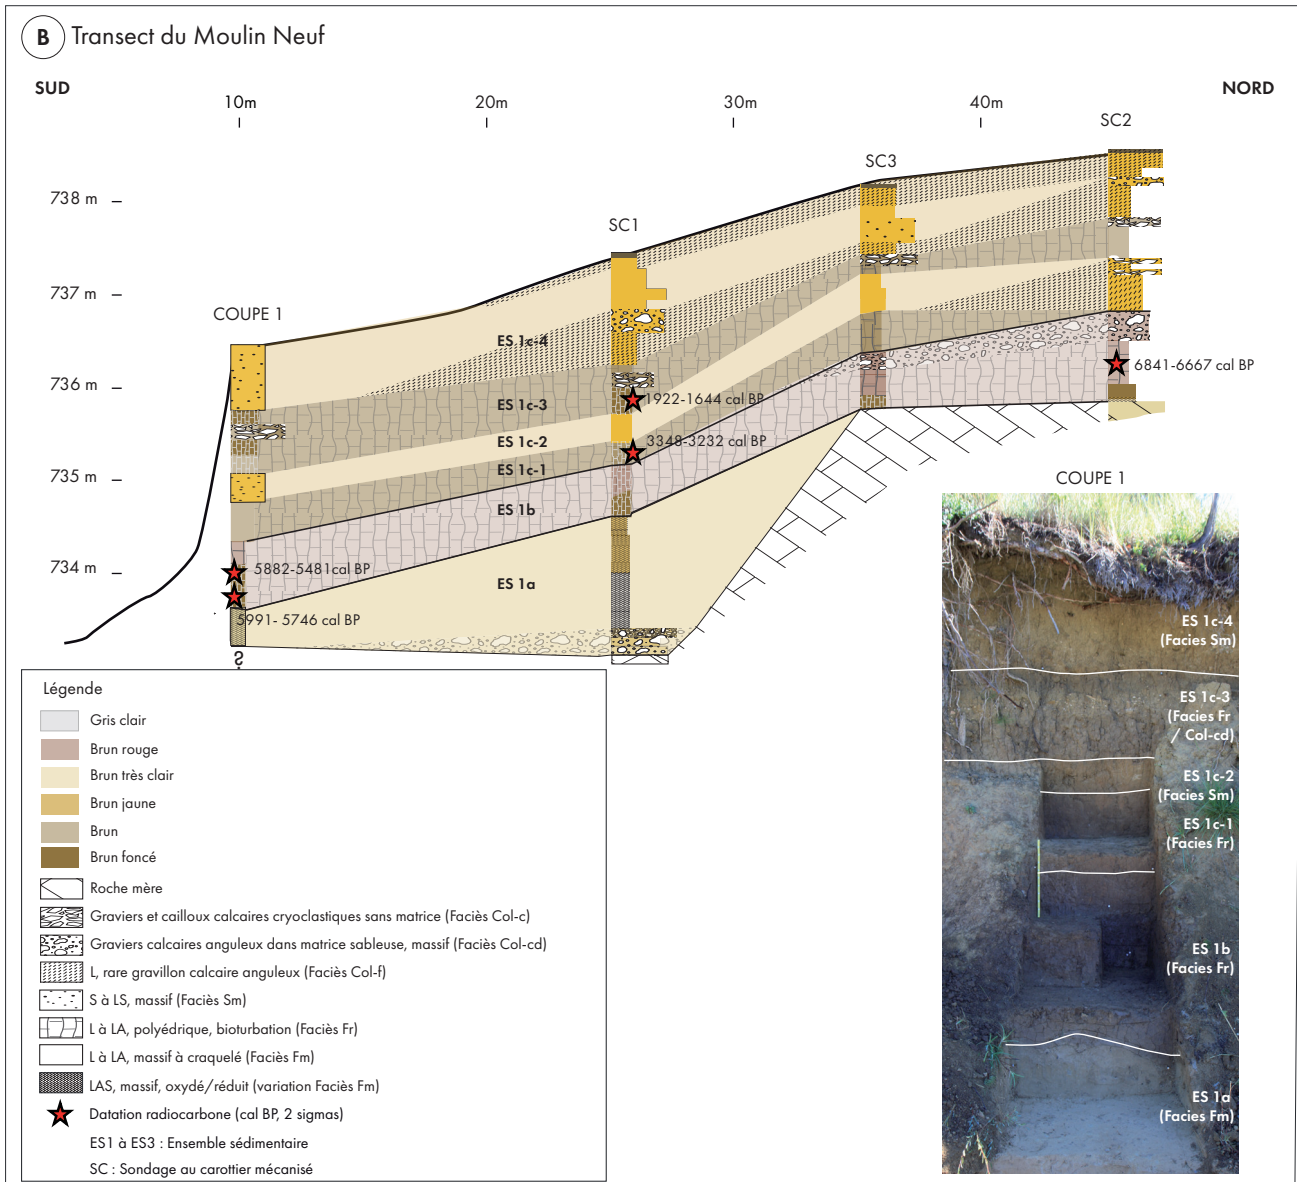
B Transect du Moulin Neuf

SUD

NORD

10m 20m 30m 40m

738 m
737 m
736 m
735 m
734 m

SC2
SC3
SC1
COUPE 1

ES 1c-4
ES 1c-3
ES 1c-2
ES 1c-1
ES 1b
ES 1a

1922-1644 cal BP
3348-3232 cal BP
6841-6667 cal BP
5882-5481cal BP
5991- 5746 cal BP
?

Légende
Gris clair
Brun rouge
Brun très clair
Brun jaune
Brun
Brun foncé
Roche mère
Graviers et cailloux calcaires cryoclastiques sans matrice (Faciès Col-c)
Graviers calcaires anguleux dans matrice sableuse, massif (Faciès Col-cd)
L, rare gravillon calcaire anguleux (Faciès Col-f)
S à LS, massif (Faciès Sm)
L à LA, polyédrique, bioturbation (Faciès Fr)
L à LA, massif à craquelé (Faciès Fm)
LAS, massif, oxydé/réduit (variation Faciès Fm)
Datation radiocarbone (cal BP, 2 sigmas)
ES1 à ES3 : Ensemble sédimentaire
SC : Sondage au carottier mécanisé

COUPE 1
ES 1c-4 (Facies Sm)
ES 1c-3 (Facies Fr / Col-cd)
ES 1c-2 (Facies Sm)
ES 1c-1 (Facies Fr)
ES 1b (Facies Fr)
ES 1a (Facies Fm)